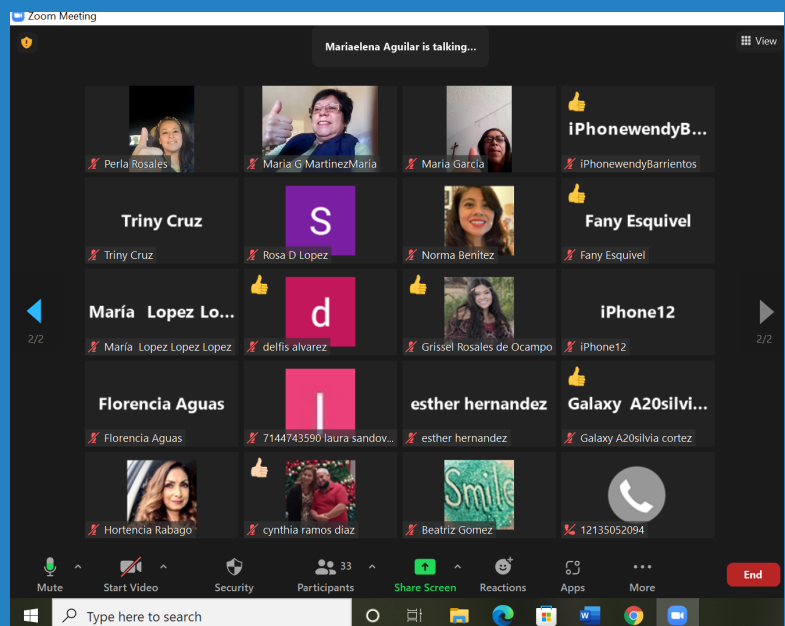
Zoom Meeting

Mariaelena Aguilar is talking...

View

Perla Rosales

Maria G MartinezMaria

Maria Garcia

iPhonewendyB...

iPhonewendyBarrientos

Triny Cruz

Triny Cruz

S

Rosa D Lopez

Norma Benitez

Fany Esquivel

Fany Esquivel

2/2

María Lopez Lo...

María Lopez Lopez Lopez

d

delfis alvarez

Grissel Rosales de Ocampo

iPhone12

iPhone12

2/2

Florencia Aguas

Florencia Aguas

l

7144743590 laura sandov...

esther hernandez

esther hernandez

Galaxy A20silvi...

Galaxy A20silvia cortez

Hortencia Rabago

cynthia ramos diaz

Smile

Beatriz Gomez

12135052094

Mute

Start Video

Security

33

Participants

Share Screen

Reactions

Apps

More

End

Type here to search